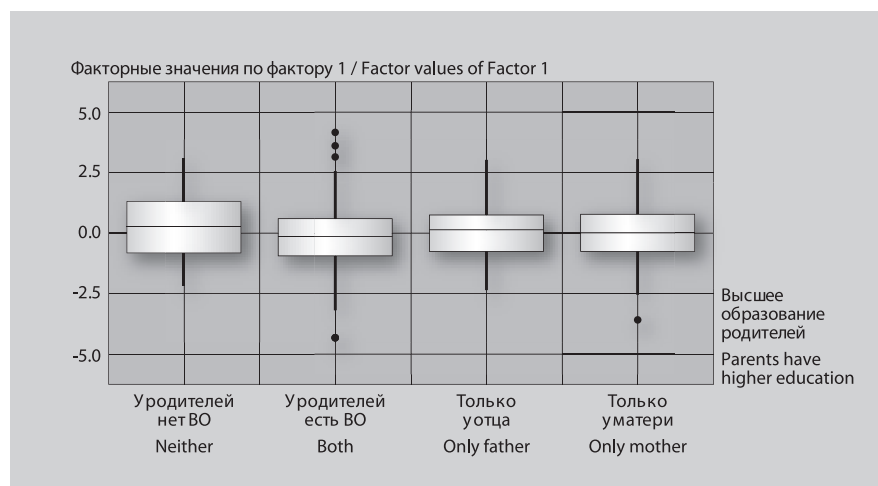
Факторные значения по фактору 1 / Factor values of Factor 1

5.0
2.5
0.0
-2.5
-5.0

Высшее образование родителей
Parents have higher education

Уродителей нет ВО
Neither

Уродителей есть ВО
Both

Только уотца
Only father

Только уматери
Only mother